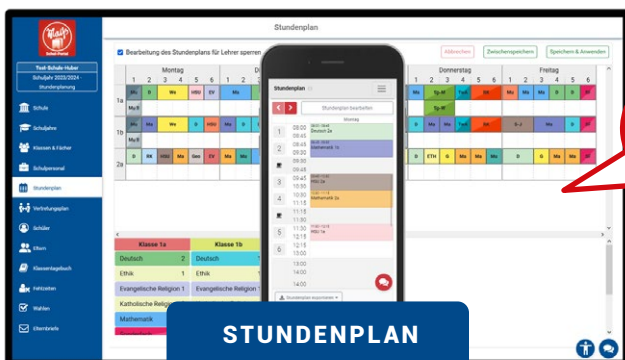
Stundenplan

Test-Schule-Huber
Schuljahr 2023/2024 - Stundenplanung

Schule
Schuljahre
Klassen & Fächer
Schulpersonal
Stundenplan
Vertretungsplan
Schüler
Eltern
Klassentagebuch
Fehlzeiten
Wahlen
Elternbriefe

Bearbeitung des Stundenplans für Lehrer sperren

Abbrechen
Zwischenspeichern
Speichern & Anwenden

Montag
1 2 3 4 5 6
Donnerstag
1 2 3 4 5 6
Freitag
1 2 3 4 5 6

1a
1b
2a

Mu B We HSU EV Ma
Mu/E
Mu B D HSU Ma
Mu/E
D RK HSU Ma Geo EV Ma
Sp-M
Sp-W
Sp-M
D ETH G Ma Ma Mu D G Ma Ma Mu

Stundenplan
Stundenplan bearbeiten
Montag
1 08:00 08:45
2 08:45 09:30
3 09:45 10:30
4 10:30 11:15
5 11:30 12:15
6 12:15 13:00
7 13:00 13:45
8 14:00
Deutsch 2a
Mathematik 1a
HSU 2a
Mathematik 2a
HSU 1a
Stundenplan exportieren

Klasse 1a
Klasse 1b
Deutsch 2
Deutsch
Ethik 1
Ethik
Evangelische Religion 1
Evangelische Religion
Katholische Religion
Katholische Religion
Mathematik

STUNDENPLAN